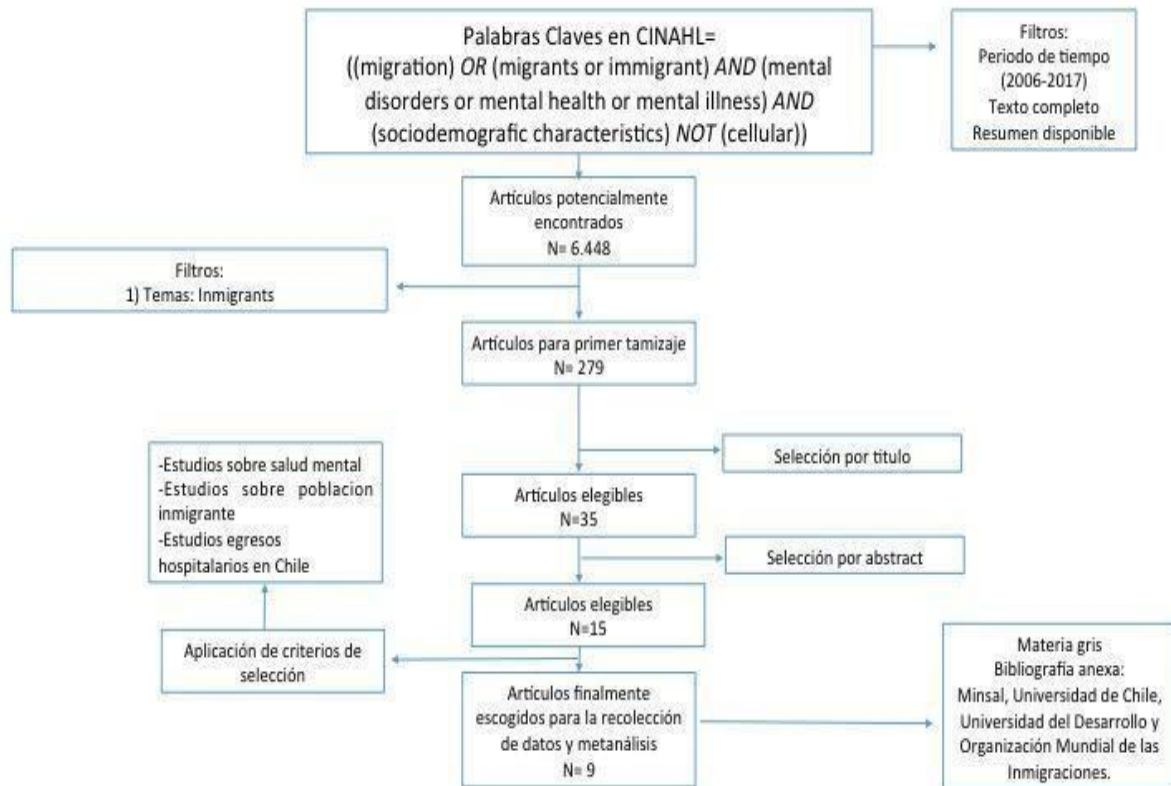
Palabras Claves en CINAHL=
((migration) *OR* (migrants or immigrant) *AND* (mental disorders or mental health or mental illness) *AND* (sociodemografic characteristics) *NOT* (cellular))

Filtros:
Periodo de tiempo (2006-2017)
Texto completo
Resumen disponible

Artículos potencialmente encontrados
N= 6.448

Filtros:
1) Temas: Inmigrants

Artículos para primer tamizaje
N= 279

Selección por titulo

-Estudios sobre salud mental
-Estudios sobre poblacion inmigrante
-Estudios egresos hospitalarios en Chile

Artículos elegibles
N=35

Selección por abstract

Artículos elegibles
N=15

Aplicación de criterios de selección

Artículos finalmente escogidos para la recolección de datos y metanálisis
N= 9

Materia gris
Bibliografía anexa:
Minsal, Universidad de Chile, Universidad del Desarrollo y Organización Mundial de las Inmigraciones.